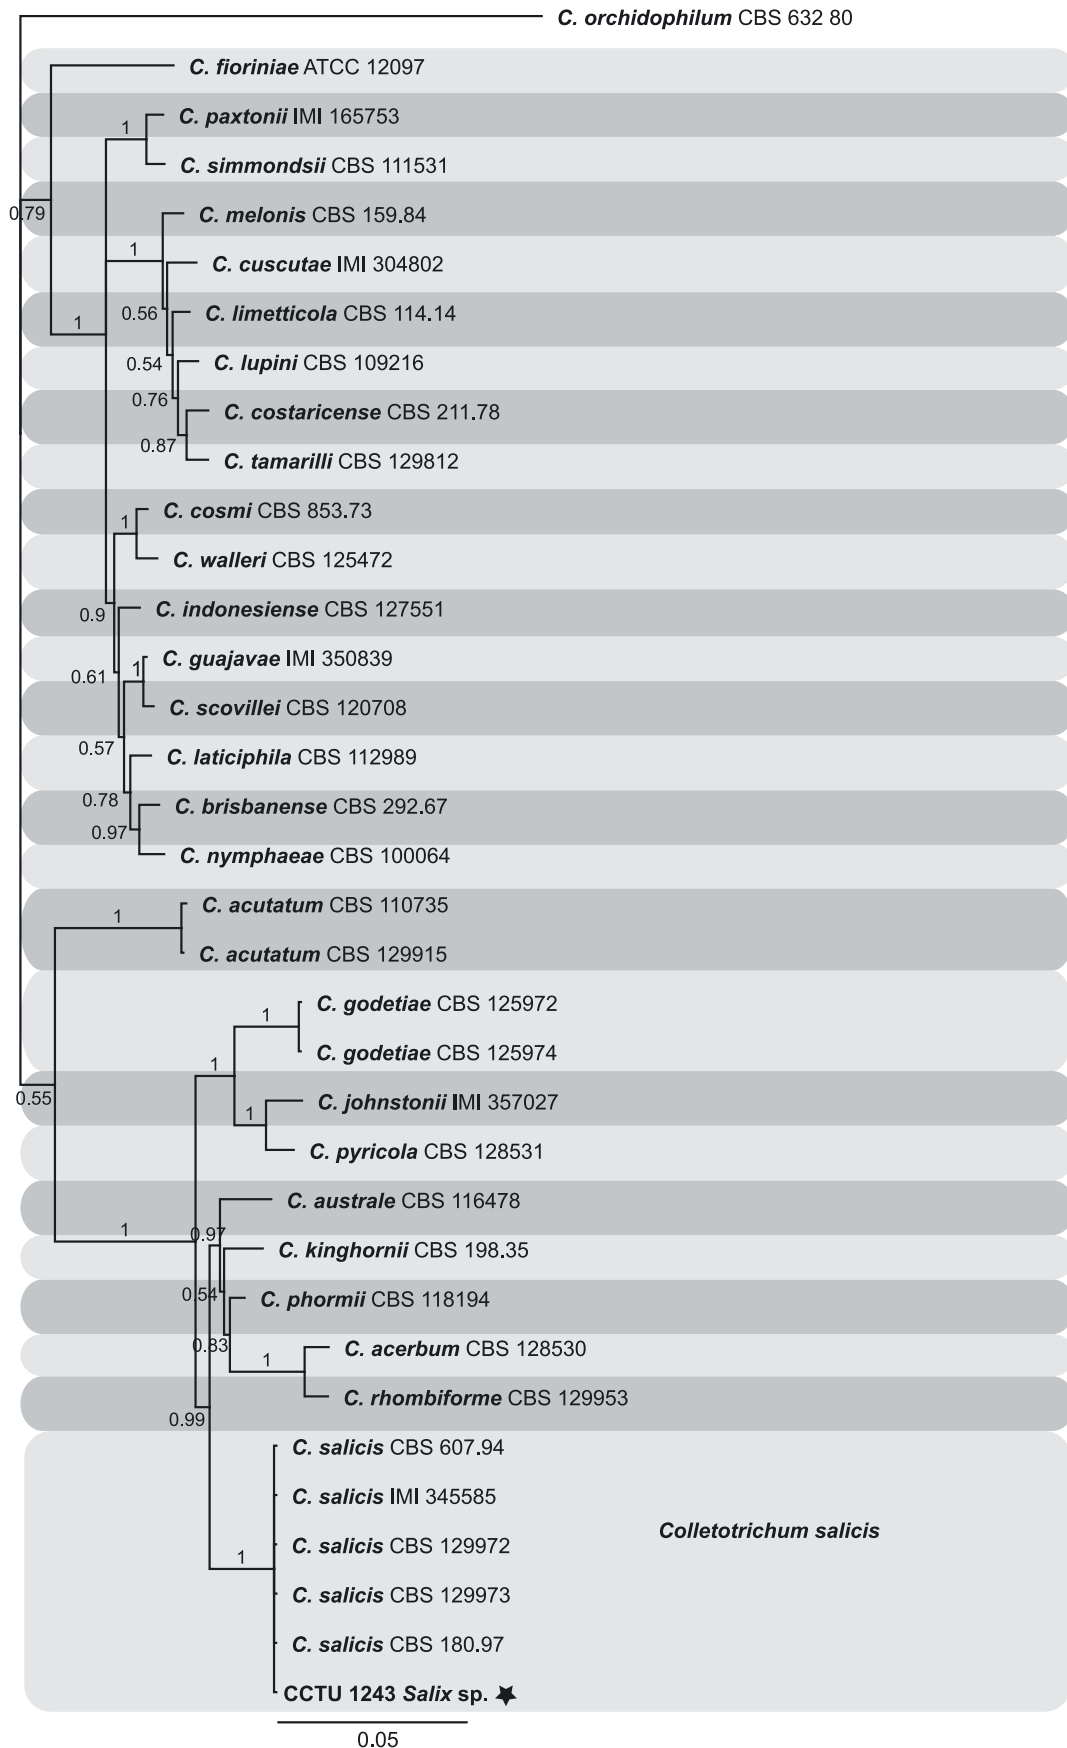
C. orchidophilum CBS 632 80

C. fioriniae ATCC 12097

1

C. paxtonii IMI 165753

C. simmondsii CBS 111531

0.79

C. melonis CBS 159.84

1

C. cuscutae IMI 304802

1

0.56

C. limetticola CBS 114.14

0.54

C. lupini CBS 109216

0.76

C. costaricense CBS 211.78

0.87

C. tamarilli CBS 129812

1

C. cosmi CBS 853.73

C. walleri CBS 125472

0.9

C. indonesiense CBS 127551

1

C. guajavae IMI 350839

0.61

C. scovillei CBS 120708

0.57

C. laticiphila CBS 112989

0.78

C. brisbanense CBS 292.67

0.97

C. nymphaeae CBS 100064

1

C. acutatum CBS 110735

C. acutatum CBS 129915

1

C. godetiae CBS 125972

C. godetiae CBS 125974

1

0.55

1

C. johnstonii IMI 357027

C. pyricola CBS 128531

C. australe CBS 116478

1

0.97

C. kinghornii CBS 198.35

0.54

C. phormii CBS 118194

0.83

1

C. acerbum CBS 128530

C. rhombiforme CBS 129953

0.99

C. salicis CBS 607.94

C. salicis IMI 345585

Colletotrichum salicis

C. salicis CBS 129972

1

C. salicis CBS 129973

C. salicis CBS 180.97

CCTU 1243 Salix sp.

0.05